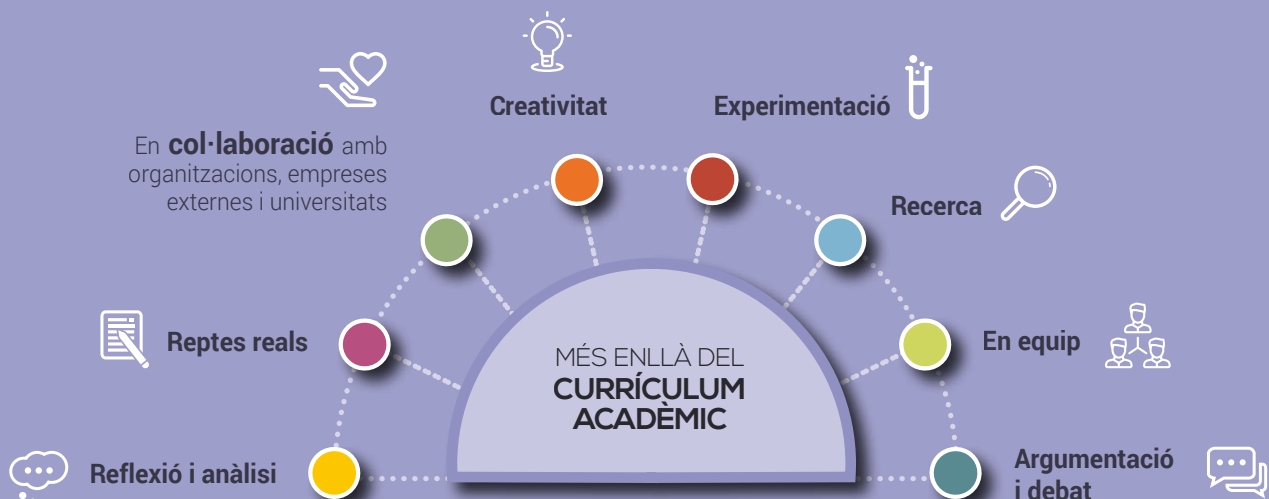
Creativitat

Experimentació

En **col·laboració** amb organitzacions, empreses externes i universitats

Recerca

Reptes reals

MÉS ENLLÀ DEL
CURRÍCULUM ACADÈMIC

En equip

Reflexió i anàlisi

Argumentació i debat